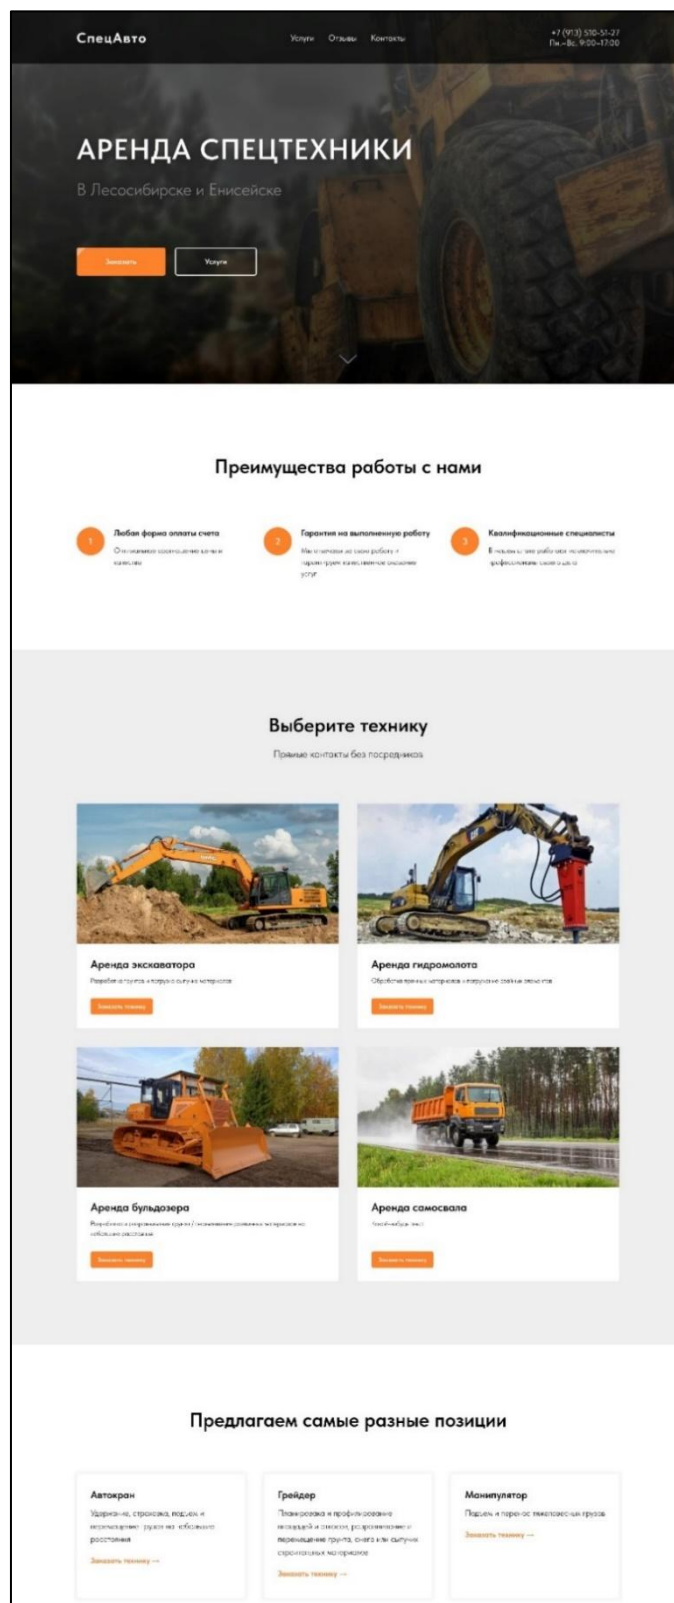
СпецАвто

Услуги Отзывы Контакты

+7 (913) 510-51-27
Пн–Вс, 9:00–17:00

АРЕНДА СПЕЦТЕХНИКИ

В Лесосибирске и Енисейске

Заказать

Услуги

Преимущества работы с нами

1
Любая форма оплаты счета
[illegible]

2
Гарантия на выполненную работу
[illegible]

3
Квалифицированные специалисты
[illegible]

Выберите технику

Прямые контакты без посредников

Аренда экскаватора
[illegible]
Заказать технику

Аренда гидромолота
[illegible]
Заказать технику

Аренда бульдозера
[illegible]
Заказать технику

Аренда самосвала
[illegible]
Заказать технику

Предлагаем самые разные позиции

Автокран
Удержание, строповка, подъем и перемещение грузов на небольшие расстояния
Заказать технику →

Грейдер
Планировка и профилирование площадей и откосов, разравнивание и перемещение грунта, снега или сыпучих строительных материалов
Заказать технику →

Манипулятор
Подъем и перенос тяжеловесных грузов
Заказать технику →